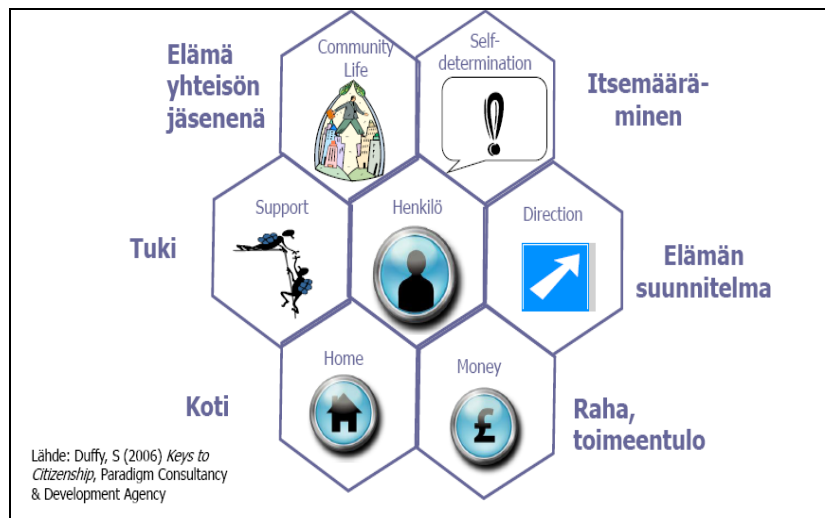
Elämä yhteisön jäsenenä

Community Life

Self-determination

Itsemäärä-minen

Tuki

Support

Henkilö

Direction

Elämän suunnitelma

Koti

Home

Money

Raha, toimeentulo

Lähde: Duffy, S (2006) *Keys to Citizenship*, Paradigm Consultancy & Development Agency